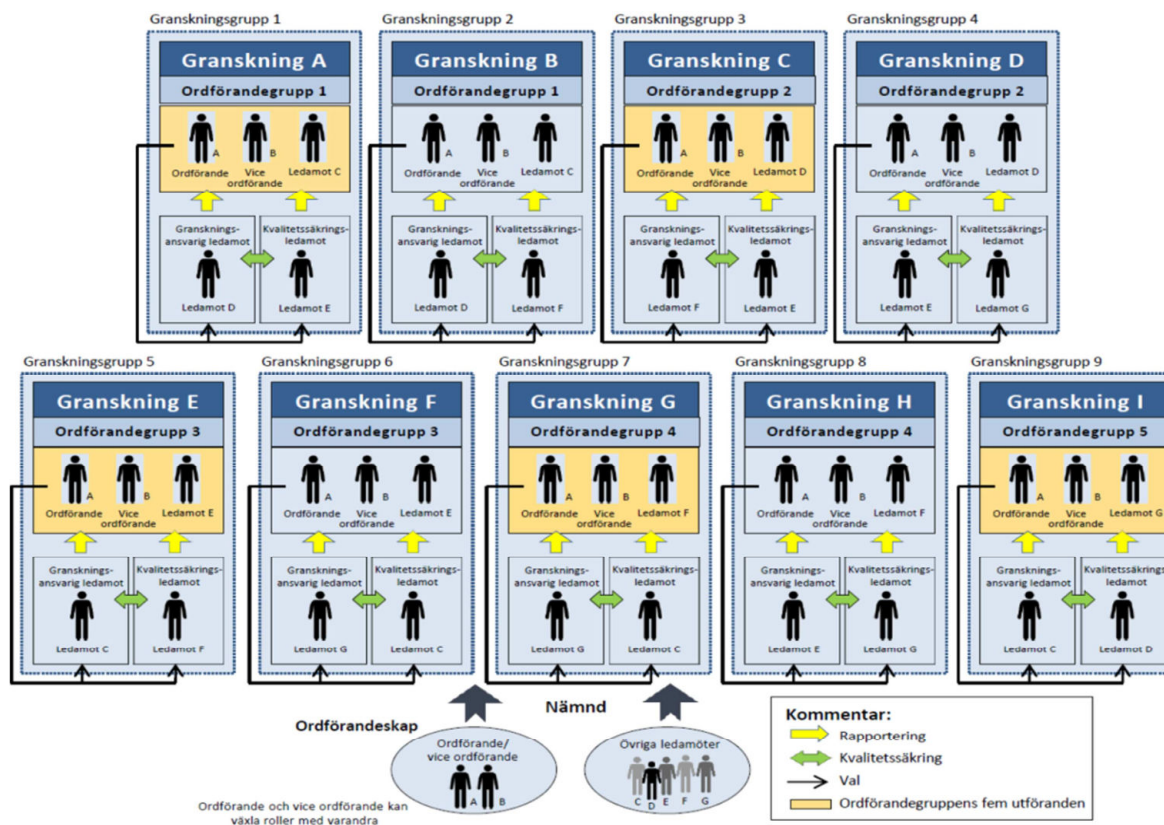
Granskningsgrupp 1

Granskning A

Ordförandegrupp 1

A Ordförande
B Vice ordförande
Ledamot C

Gransknings-ansvarig ledamot
Ledamot D

Kvalitetssäkrings-ledamot
Ledamot E

Granskningsgrupp 2

Granskning B

Ordförandegrupp 1

A Ordförande
B Vice ordförande
Ledamot C

Gransknings-ansvarig ledamot
Ledamot D

Kvalitetssäkrings-ledamot
Ledamot F

Granskningsgrupp 3

Granskning C

Ordförandegrupp 2

A Ordförande
B Vice ordförande
Ledamot D

Gransknings-ansvarig ledamot
Ledamot F

Kvalitetssäkrings-ledamot
Ledamot E

Granskningsgrupp 4

Granskning D

Ordförandegrupp 2

A Ordförande
B Vice ordförande
Ledamot D

Gransknings-ansvarig ledamot
Ledamot E

Kvalitetssäkrings-ledamot
Ledamot G

Granskningsgrupp 5

Granskning E

Ordförandegrupp 3

A Ordförande
B Vice ordförande
Ledamot E

Gransknings-ansvarig ledamot
Ledamot C

Kvalitetssäkrings-ledamot
Ledamot F

Granskningsgrupp 6

Granskning F

Ordförandegrupp 3

A Ordförande
B Vice ordförande
Ledamot E

Gransknings-ansvarig ledamot
Ledamot G

Kvalitetssäkrings-ledamot
Ledamot C

Granskningsgrupp 7

Granskning G

Ordförandegrupp 4

A Ordförande
B Vice ordförande
Ledamot F

Gransknings-ansvarig ledamot
Ledamot G

Kvalitetssäkrings-ledamot
Ledamot C

Granskningsgrupp 8

Granskning H

Ordförandegrupp 4

A Ordförande
B Vice ordförande
Ledamot F

Gransknings-ansvarig ledamot
Ledamot E

Kvalitetssäkrings-ledamot
Ledamot G

Granskningsgrupp 9

Granskning I

Ordförandegrupp 5

A Ordförande
B Vice ordförande
Ledamot G

Gransknings-ansvarig ledamot
Ledamot C

Kvalitetssäkrings-ledamot
Ledamot D

Nämnd

Ordförandeskap

Ordförande/ vice ordförande
A B

Övriga ledamöter
C D E F G

Ordförande och vice ordförande kan växla roller med varandra

Kommentar:
Rapportering
Kvalitetssäkring
Val
Ordförandegruppens fem utföranden